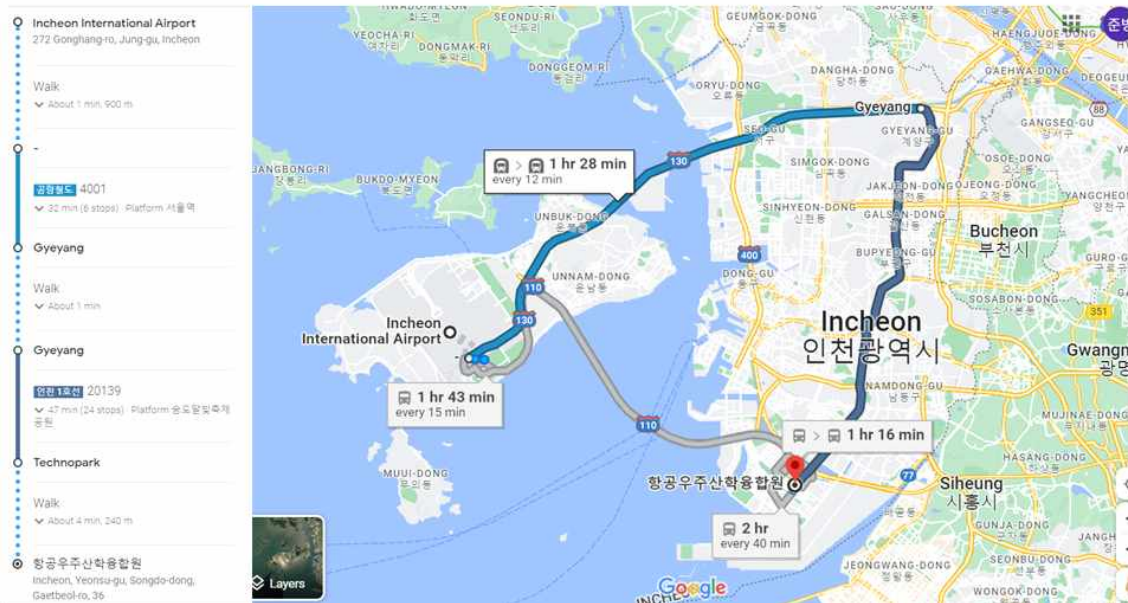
Incheon International Airport
272 Gonghang-ro, Jung-gu, Incheon

Walk
About 1 min, 900 m

-

공항철도 4001
32 min (6 stops) · Platform 서울역

Gyeyang

Walk
About 1 min

Gyeyang

인천 1호선 20139
47 min (24 stops) · Platform 송도달빛축제공원

Technopark

Walk
About 4 min, 240 m

항공우주산학융합원
Incheon, Yeonsu-gu, Songdo-dong, Gaetbeol-ro, 36

Layers

GEUMGOK-DONG
YEOCHA-RI
DONGMAK-RI
DONGGEOM-RI
ORYU-DONG
DANGHA-DONG
HAENGJUOE-DONG
GAEHWA-DONG
DEOGEUL
GANGSEO-GU
Gyeyang
GYEYANG-GU
계양구
OSOE-DONG
JEONGJE-DONG
YANGCHEON
양천구
JANGBONG-RI
BUKDO-MYEON
북도면
SIMGOK-DONG
심곡동
JAKJEON-DONG
SINHYEON-DONG
신현동
GALSAN-DONG
UNBUK-DONG
운북동
1 hr 28 min
every 12 min
130
400
DONG-GU
BUPYEONG-GU
Bucheon
부천시
GURO-G
UNNAM-DONG
운남동
110
130
SOSABON-DONG
351
Incheon International Airport
Incheon
인천광역시
Gwangm
광명
1 hr 43 min
every 15 min
NAMDONG-GU
남동구
MUJINAE-DONG
110
1 hr 16 min
HASANG-DONG
MUUI-DONG
무의동
77
항공우주산학융합원
Siheung
시흥시
2 hr
every 40 min
GUNJA-DONG
SEONBU-DONG
JEONGWANG-DONG
정왕동
WONGOK-DONG
Google
준빈